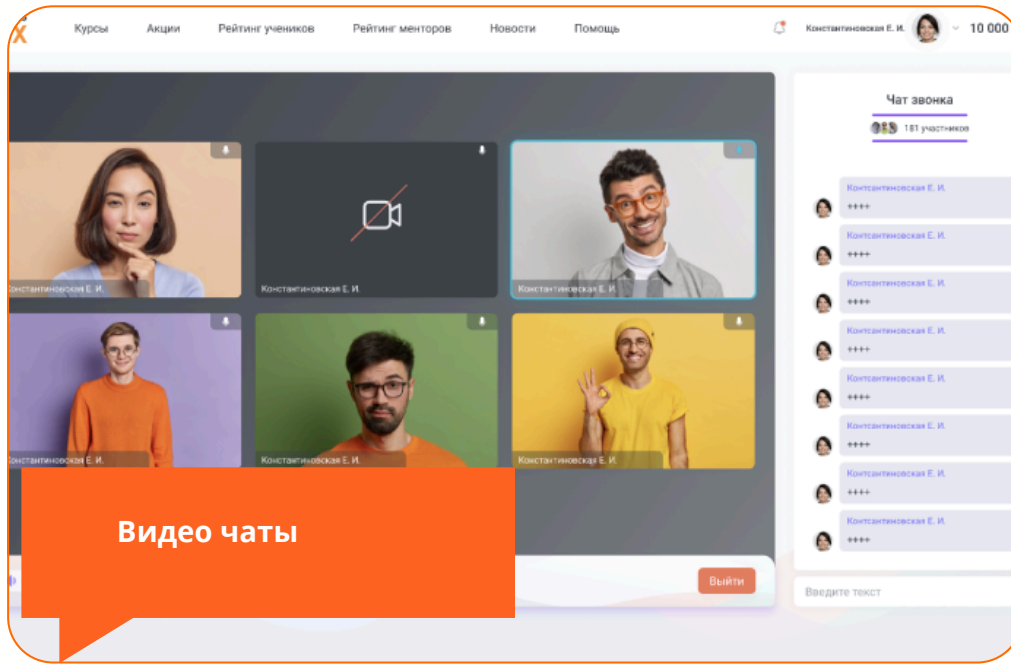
Курсы Акции Рейтинг учеников Рейтинг менторов Новости Помощь

Константиновская Е. И. 10 000

Константиновская Е. И.

Константиновская Е. И.

Константиновская Е. И.

Константиновская Е. И.

Константиновская Е. И.

Константиновская Е. И.

Видео чаты

Выйти

Чат звонка

181 участников

Константиновская Е. И.
++++

Константиновская Е. И.
++++

Константиновская Е. И.
++++

Константиновская Е. И.
++++

Константиновская Е. И.
++++

Константиновская Е. И.
++++

Константиновская Е. И.
++++

Константиновская Е. И.
++++

Введите текст